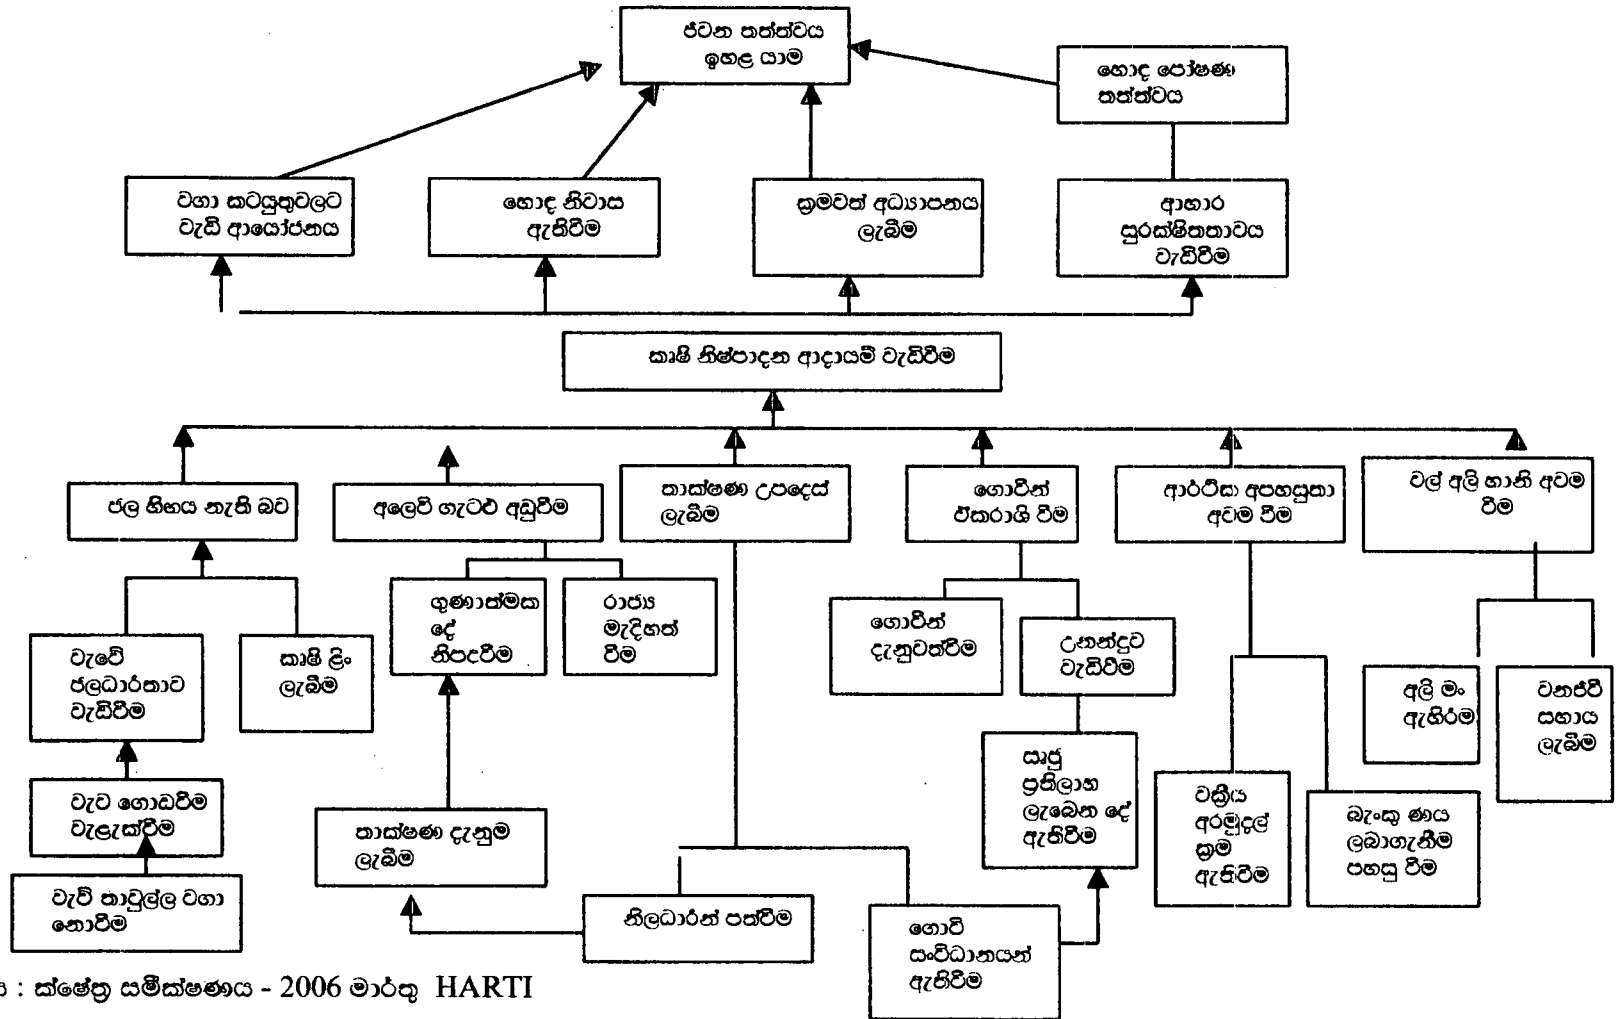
ජීවන තත්ත්වය ඉහළ යාම

හොඳ පෝෂණ තත්ත්වය

වගා කටයුතුවලට වැඩි ආයෝජනය

හොඳ නිවාස ඇතිවීම

ක්‍රමවත් අධ්‍යාපනය ලැබීම

ආහාර සුරක්ෂිතතාවය වැඩිවීම

කෘෂි නිෂ්පාදන ආදායම් වැඩිවීම

ජල හිඟය නැති බව

අලෙවි ගැටළු අඩුවීම

තාක්ෂණ උපදෙස් ලැබීම

ගොවීන් ඒකරාශී වීම

ආර්ථිකා අපහසුතා අවම වීම

වල් අලි හානි අවම වීම

වැවේ ජලධාරිතාව වැඩිවීම

කෘෂි ලිං ලැබීම

ගුණාත්මක දේ නිපදවීම

රාජ්‍ය මැදිහත් වීම

ගොවීන් දැනුවත්වීම

උනන්දුව වැඩිවීම

අලි මං ඇහිරීම

වනජීවී සහාය ලැබීම

වැව ගොඩවීම වැළැක්වීම

තාක්ෂණ දැනුම ලැබීම

සාධු ප්‍රතිලාභ ලැබෙන දේ ඇතිවීම

වක්‍රීය අරමුදල් ක්‍රම ඇතිවීම

බැංකු ණය ලබාගැනීම පහසු වීම

වැව් තාවුල්ල වගා නොවීම

නිලධාරීන් පත්වීම

ගොවි සංවිධානයන් ඇතිවීම

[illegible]ය : ක්ෂේත්‍ර සමීක්ෂණය - 2006 මාර්තු HARTI